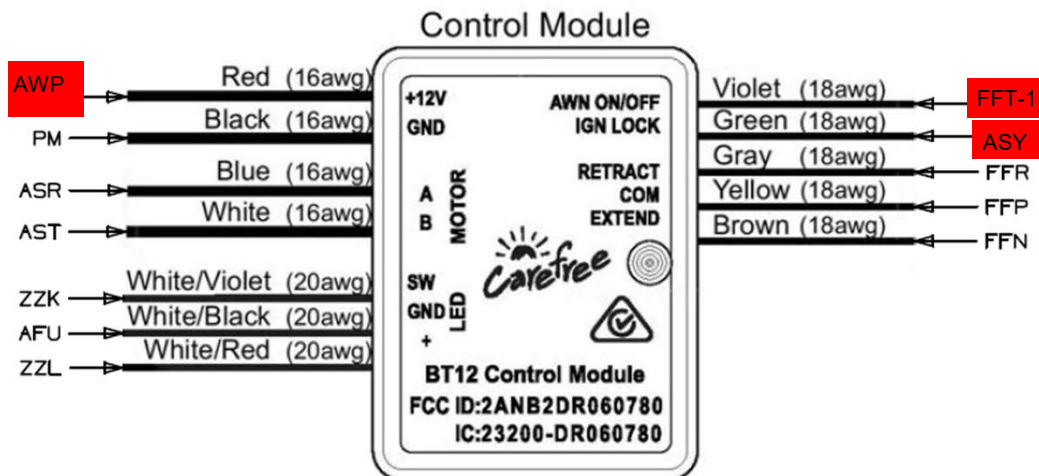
Control Module

AWP
Red (16awg)
PM
Black (16awg)
ASR
Blue (16awg)
AST
White (16awg)
ZZK
White/Violet (20awg)
AFU
White/Black (20awg)
ZZL
White/Red (20awg)

+12V
GND
A
B
MOTOR
SW
GND
+
LED

AWN ON/OFF
IGN LOCK
RETRACT
COM
EXTEND

Carefree

BT12 Control Module
FCC ID:2ANB2DR060780
IC:23200-DR060780

Violet (18awg)
FFT-1
Green (18awg)
ASY
Gray (18awg)
FFR
Yellow (18awg)
FFP
Brown (18awg)
FFN